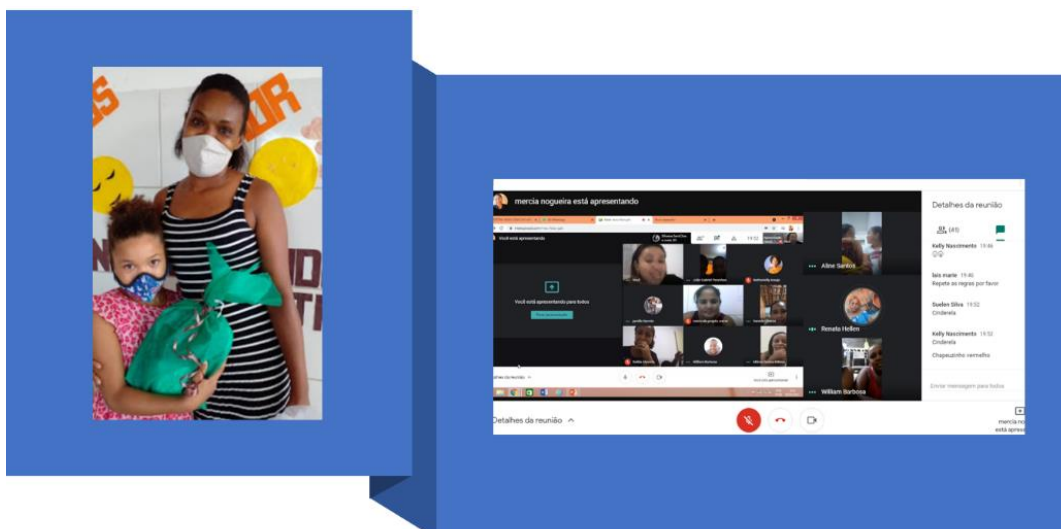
mercia nogueira está apresentando

Você está apresentando

Você está apresentando para todos

Aline Santos

Renata Hellen

William Barbosa

Detalhes da reunião

(45)

Kelly Nascimento 19:46

lais marie 19:46
Repete as regras por favor

Sueden Silva 19:52
Cinderela

Kelly Nascimento 19:52
Cinderela
Chapeuzinho vermelho

Enviar mensagem para todos

Detalhes da reunião ^

mercia no
está apres